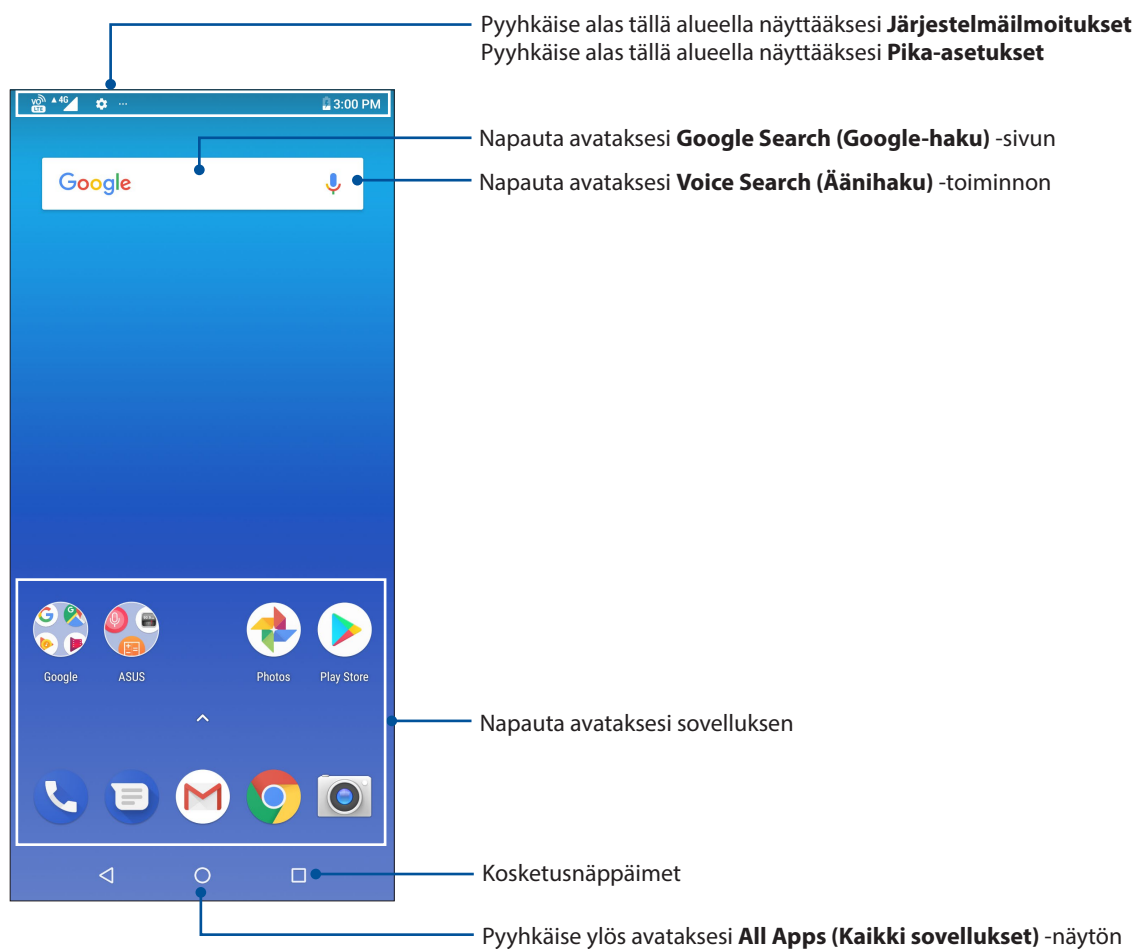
Pyyhkäise alas tällä alueella näyttääksesi **Järjestelmäilmoitukset**
Pyyhkäise alas tällä alueella näyttääksesi **Pika-asetukset**

VoLTE 4G ··· 3:00 PM

Napauta avataksesi **Google Search (Google-haku)** -sivun

Google

Napauta avataksesi **Voice Search (Äänihaku)** -toiminnon

Google ASUS Photos Play Store

Napauta avataksesi sovelluksen

Kosketusnäppäimet

Pyyhkäise ylös avataksesi **All Apps (Kaikki sovellukset)** -näytön